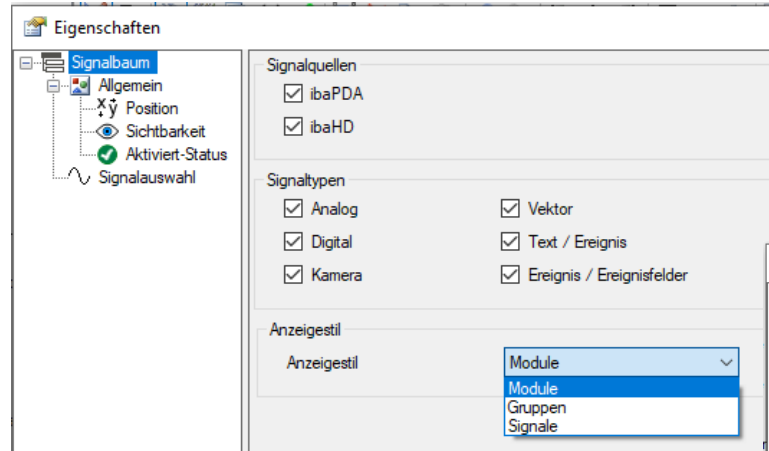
Eigenschaften

Signalbaum
Allgemein
Position
Sichtbarkeit
Aktiviert-Status
Signalauswahl

Signalquellen
ibaPDA
ibaHD

Signaltypen
Analog
Digital
Kamera
Vektor
Text / Ereignis
Ereignis / Ereignisfelder

Anzeigestil
Anzeigestil
Module
Module
Gruppen
Signale